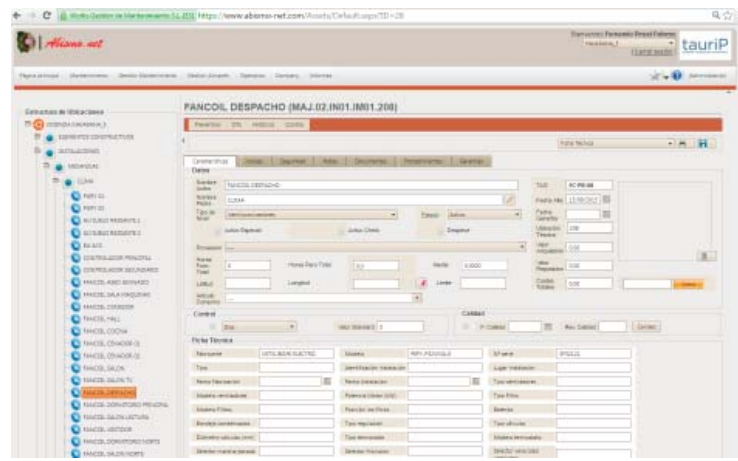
https://www.abisnio-net.com/Assets/Default.aspx?ID=28

Abisno net

tauriP

FANCOIL DESPACHO (MAJ.02.IN01.IM01.208)

Características

Datos

FANCOIL DESPACHO

CLIMA

FC-PB-08

Control

Calidad

Ficha Técnica

FANCOIL DESPACHO